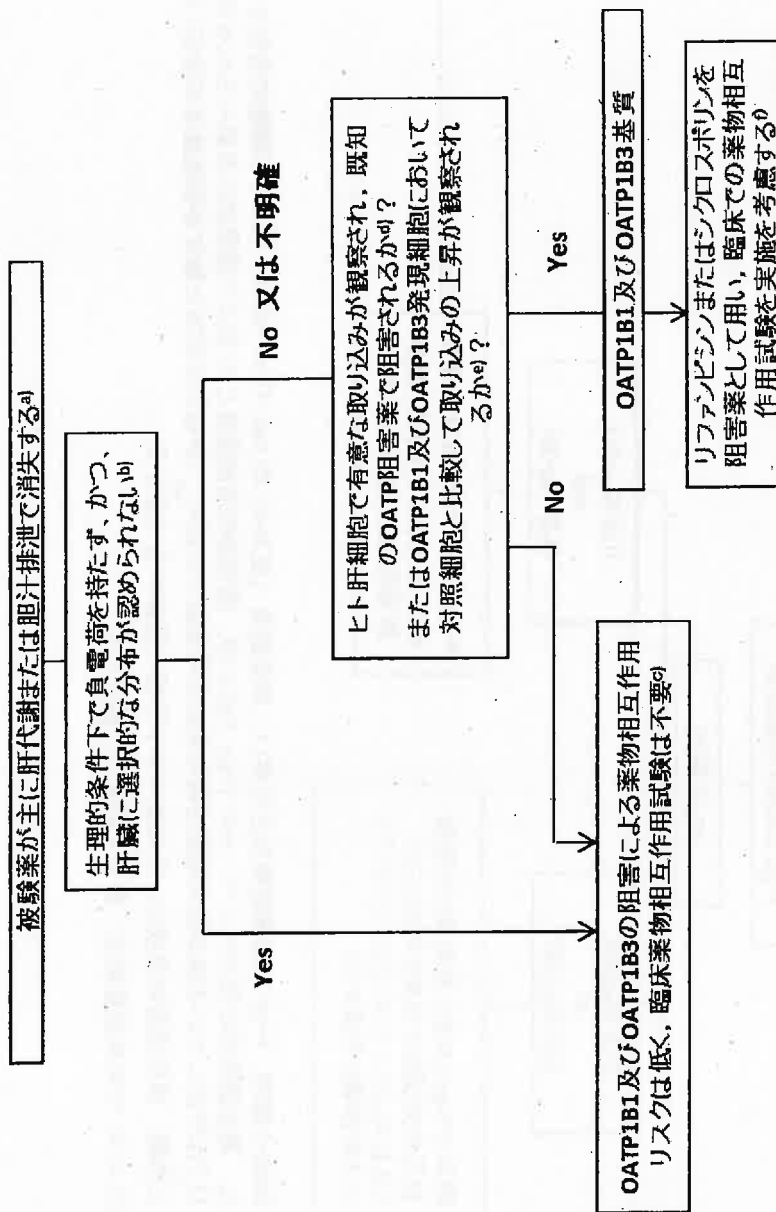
被験薬が主に肝代謝または胆汁排泄で消失する$^{a)}$

生理的条件下で負電荷を持たず、かつ、肝臓に選択的な分布が認められない$^{b)}$

Yes

No 又は不明確

OATP1B1及びOATP1B3の阻害による薬物相互作用リスクは低く、臨床薬物相互作用試験は不要$^{c)}$

ヒト肝細胞で有意な取り込みが観察され、既知のOATP阻害薬で阻害されるか$^{d)}$？
またはOATP1B1及びOATP1B3発現細胞において対照細胞と比較して取り込みの上昇が観察されるか$^{e)}$？

No

Yes

OATP1B1及びOATP1B3基質

リファンピシンまたはシクロスポリンを阻害薬として用い、臨床での薬物相互作用試験を実施を考慮する$^{f)}$